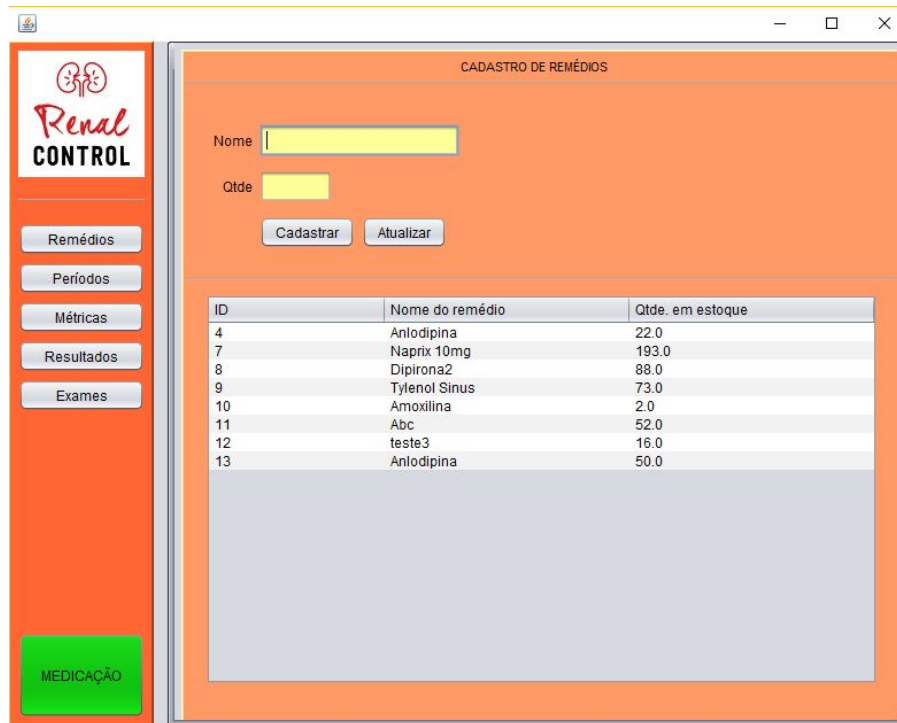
Renal CONTROL

Remédios
Períodos
Métricas
Resultados
Exames

MEDICAÇÃO

CADASTRO DE REMÉDIOS

Nome

Qtde

Cadastrar Atualizar

| ID | Nome do remédio | Qtde. em estoque |
|---|---|---|
| 4 | Anlodipina | 22.0 |
| 7 | Naprix 10mg | 193.0 |
| 8 | Dipirona2 | 88.0 |
| 9 | Tylenol Sinus | 73.0 |
| 10 | Amoxilina | 2.0 |
| 11 | Abc | 52.0 |
| 12 | teste3 | 16.0 |
| 13 | Anlodipina | 50.0 |